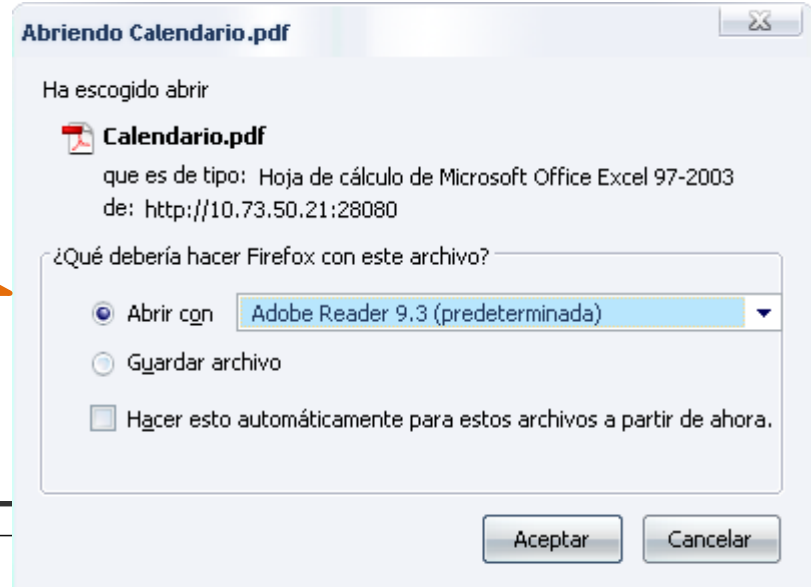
Abriendo Calendario.pdf

Ha escogido abrir

Calendario.pdf

que es de tipo: Hoja de cálculo de Microsoft Office Excel 97-2003

de: http://10.73.50.21:28080

¿Qué debería hacer Firefox con este archivo?

Abrir con Adobe Reader 9.3 (predeterminada)

Guardar archivo

Hacer esto automáticamente para estos archivos a partir de ahora.

Aceptar Cancelar